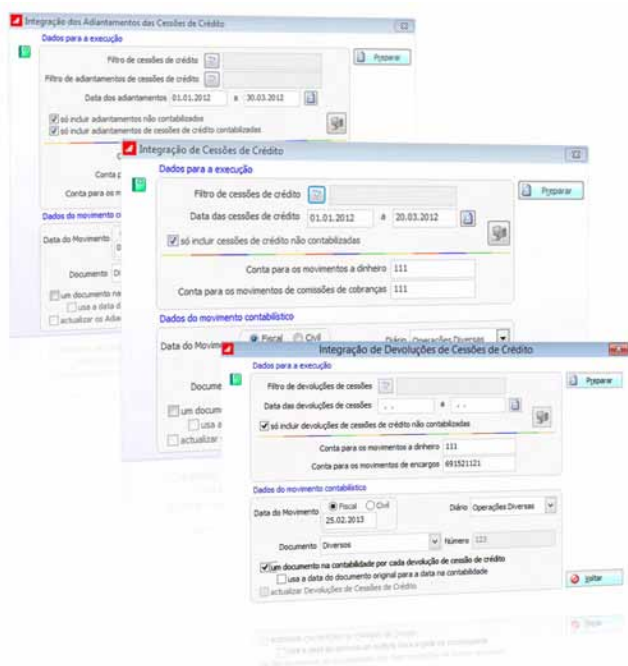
Integração dos Adiantamentos das Cessões de Crédito

Dados para a execução

Filtro de cessões de crédito

Filtro de adiantamentos de cessões de crédito

Data dos adiantamentos 01.01.2012 a 30.03.2012

só incluir adiantamentos não contabilizados

só incluir adiantamentos de cessões de crédito contabilizadas

Preparar

Conta p

Conta para os m

Dados do movimento c

Data do Movimento

Documento Di

um documento na

usa a data d

actualizar os Adian

Integração de Cessões de Crédito

Dados para a execução

Filtro de cessões de crédito

Data das cessões de crédito 01.01.2012 a 20.03.2012

só incluir cessões de crédito não contabilizadas

Preparar

Conta para os movimentos a dinheiro 111

Conta para os movimentos de comissões de cobranças 111

Dados do movimento contabilístico

Data do Movim Fiscal Civil

Diário Operações Diversas

Docume

um docum

usa a

actualizar

Integração de Devoluções de Cessões de Crédito

Dados para a execução

Filtro de devoluções de cessões

Data das devoluções de cessões . . a . .

só incluir devoluções de cessões de crédito não contabilizadas

Preparar

Conta para os movimentos a dinheiro 111

Conta para os movimentos de encargos 691521121

Dados do movimento contabilístico

Data do Movimento Fiscal Civil 25.02.2013

Diário Operações Diversas

Documento Diversos

Número 123

um documento na contabilidade por cada devolução de cessão de crédito

usa a data do documento original para a data na contabilidade

actualizar Devoluções de Cessões de Crédito

Voltar